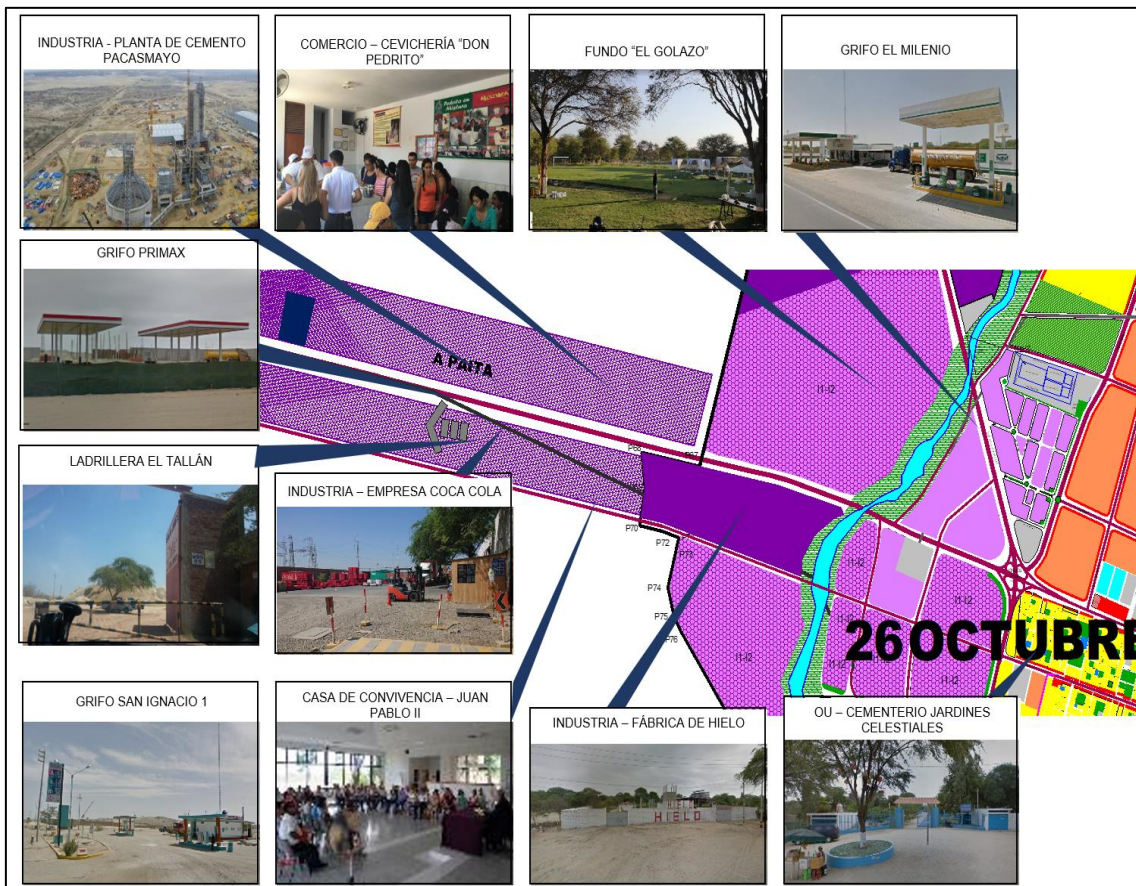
INDUSTRIA - PLANTA DE CEMENTO PACASMAYO

COMERCIO – CEVICHERÍA "DON PEDRITO"

FUNDO "EL GOLAZO"

GRIFO EL MILENIO

GRIFO PRIMAX

A PAITA

I1-I2

LADRILLERA EL TALLÁN

INDUSTRIA – EMPRESA COCA COLA

P66

P67

P70

P72

P73

P74

P75

P76

I1-I2

I1-I2

I1-I2

I1-I2

I1-I2

26 OCTUBRE

GRIFO SAN IGNACIO 1

CASA DE CONVIVENCIA – JUAN PABLO II

INDUSTRIA – FÁBRICA DE HIELO

HIELO

OU – CEMENTERIO JARDINES CELESTIALES